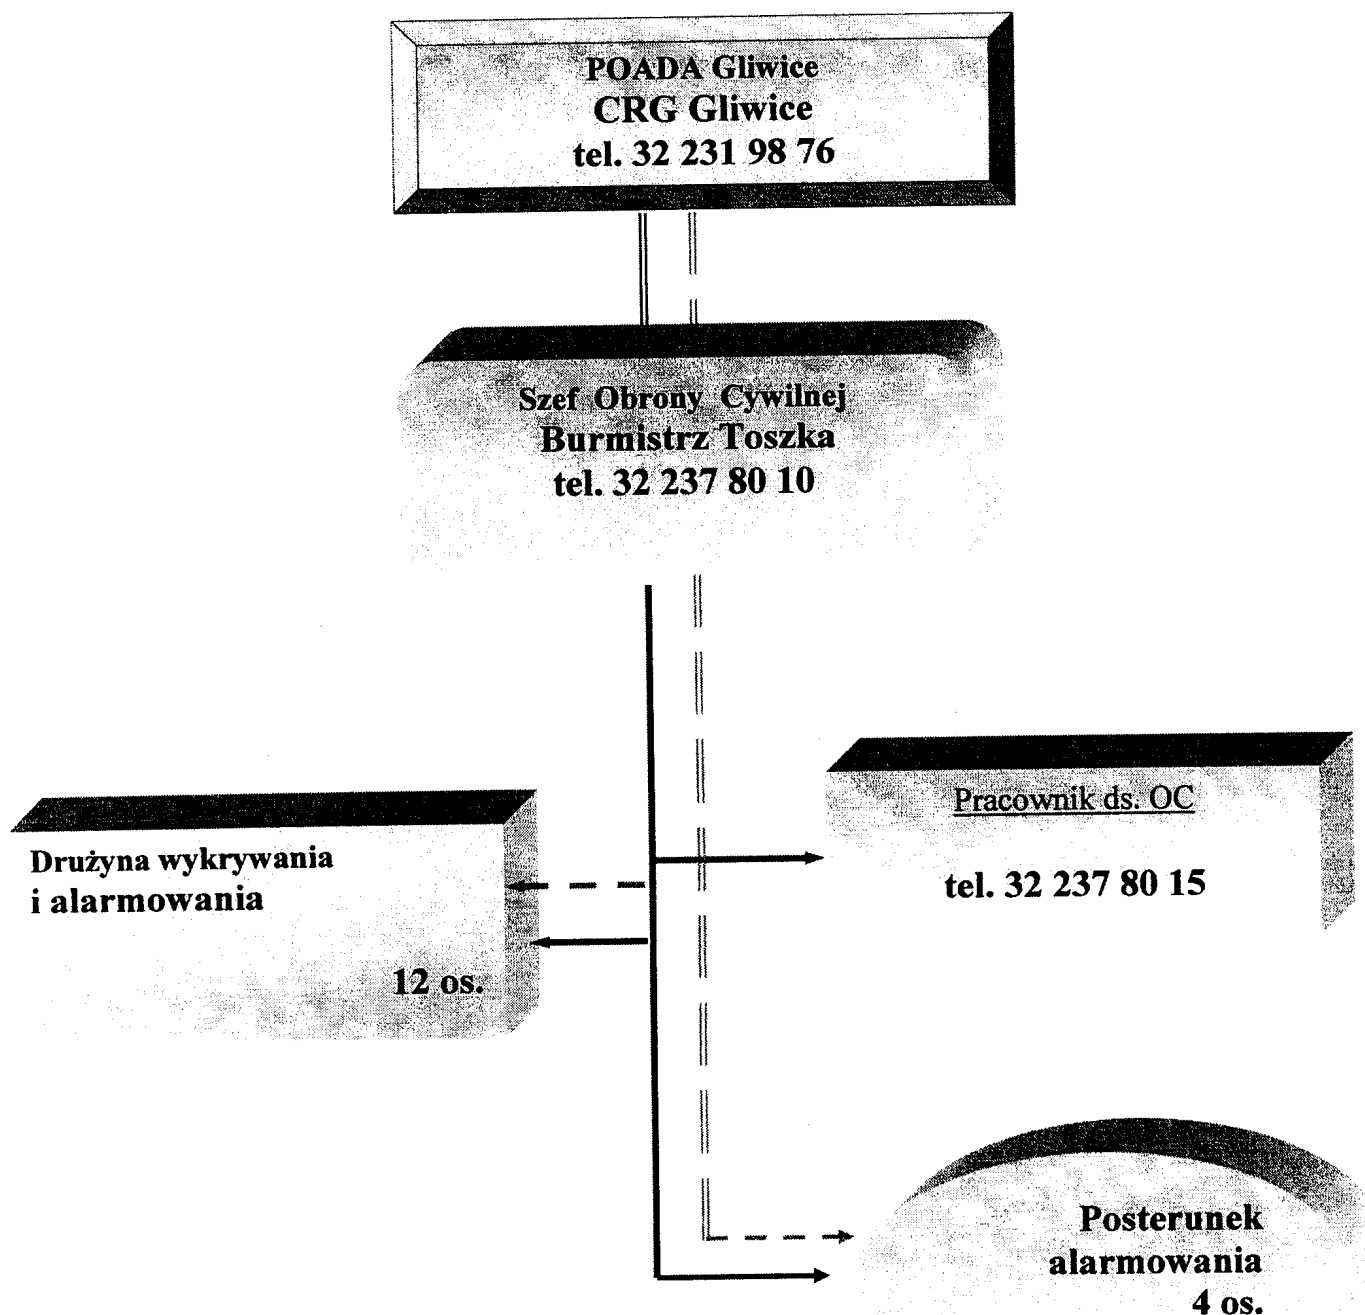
POADA Gliwice
CRG Gliwice
tel. 32 231 98 76

Szef Obrony Cywilnej
Burmistrz Toszka
tel. 32 237 80 10

Drużyna wykrywania i alarmowania

12 os.

Pracownik ds. OC

tel. 32 237 80 15

Posterunek alarmowania
4 os.